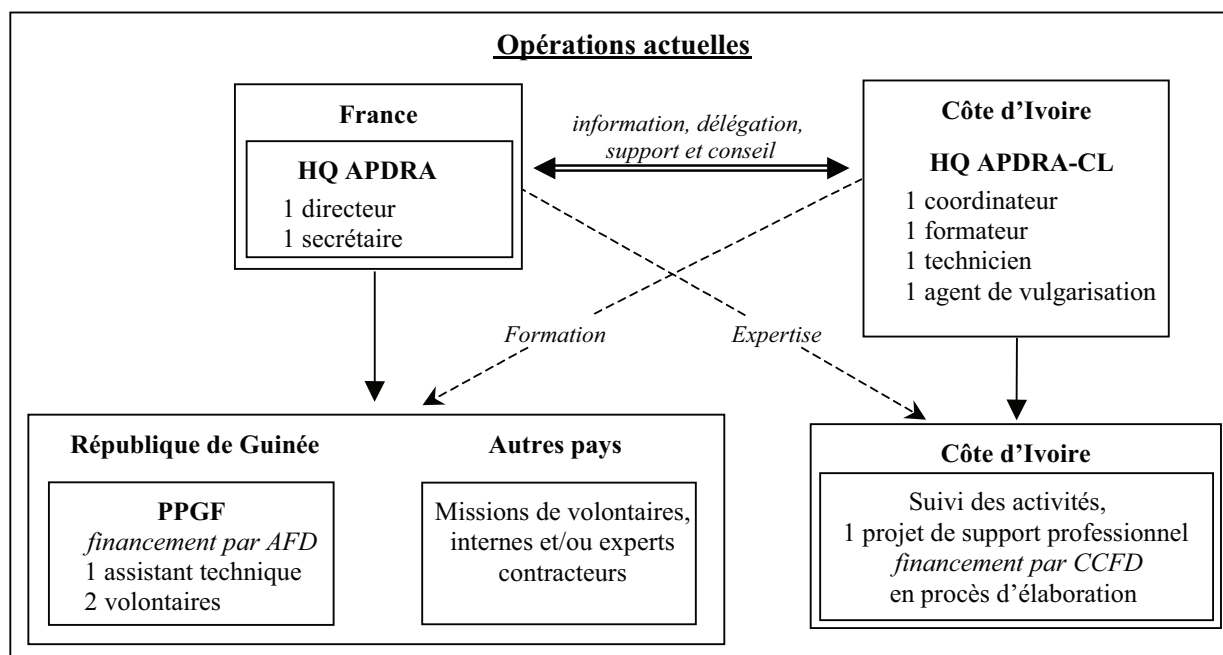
Opérations actuelles

France

HQ APDRA
1 directeur
1 secrétaire

information, délégation, support et conseil

Côte d'Ivoire

HQ APDRA-CL
1 coordinateur
1 formateur
1 technicien
1 agent de vulgarisation

Formation

Expertise

République de Guinée

PPGF
financement par AFD
1 assistant technique
2 volontaires

Autres pays

Missions de volontaires, internes et/ou experts contracteurs

Côte d'Ivoire

Suivi des activités,
1 projet de support professionnel
financement par CCFD
en procès d'élaboration